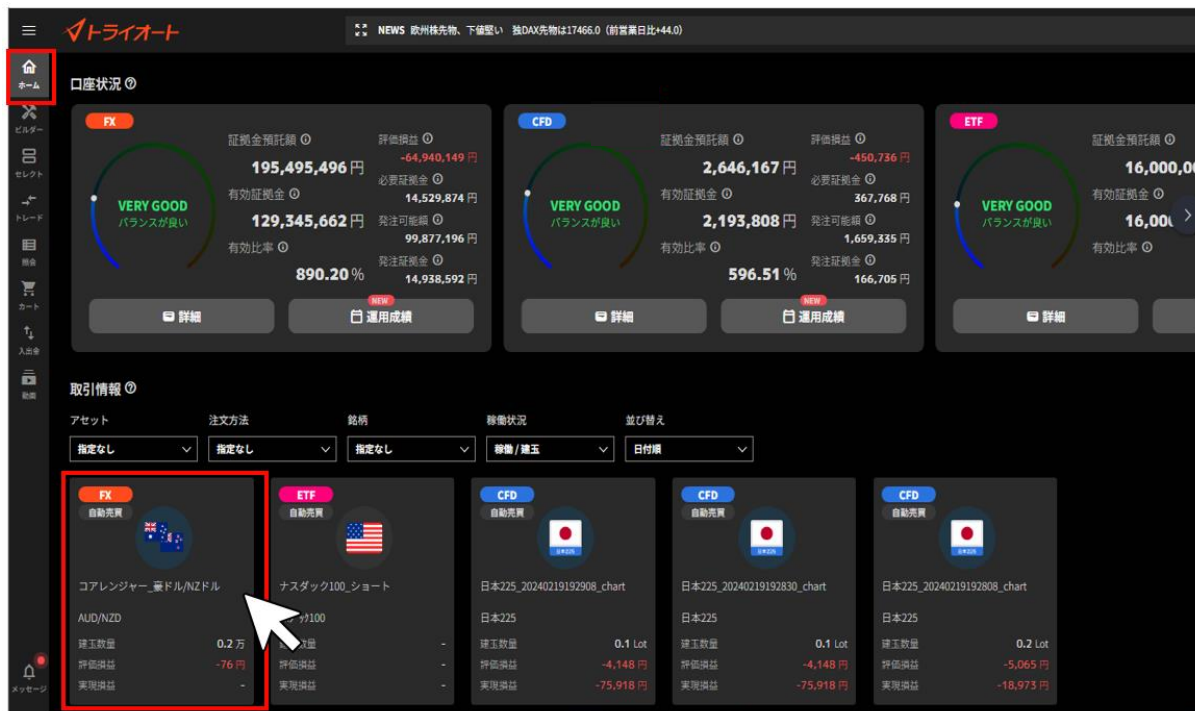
トライオート

NEWS 欧州株先物、下値堅い 独DAX先物は17466.0（前営業日比+44.0）

ホーム
ビルダー
セレクト
トレード
照会
カート
入出金
動画
メッセージ

口座状況

FX
VERY GOOD
バランスが良い
証拠金預託額
195,495,496 円
有効証拠金
129,345,662 円
有効比率
890.20 %
評価損益
-64,940,149 円
必要証拠金
14,529,874 円
発注可能額
99,877,196 円
発注証拠金
14,938,592 円
詳細
NEW
運用成績

CFD
VERY GOOD
バランスが良い
証拠金預託額
2,646,167 円
有効証拠金
2,193,808 円
有効比率
596.51 %
評価損益
-450,736 円
必要証拠金
367,768 円
発注可能額
1,659,335 円
発注証拠金
166,705 円
詳細
NEW
運用成績

ETF
VERY GOOD
バランスが良い
証拠金預託額
16,000,0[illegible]
有効証拠金
16,00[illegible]
有効比率
詳細

取引情報

アセット
指定なし
注文方法
指定なし
銘柄
指定なし
稼働状況
稼働 / 建玉
並び替え
日付順

FX
自動売買
コアレンジャー_豪ドル/NZドル
AUD/NZD
建玉数量 0.2 万
評価損益 -76 円
実現損益 -

ETF
自動売買
ナスダック100_ショート
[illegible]ック100
建玉数量 -
評価損益 -
実現損益 -

CFD
自動売買
日本225_20240219192908_chart
日本225
建玉数量 0.1 Lot
評価損益 -4,148 円
実現損益 -75,918 円

CFD
自動売買
日本225_20240219192830_chart
日本225
建玉数量 0.1 Lot
評価損益 -4,148 円
実現損益 -75,918 円

CFD
自動売買
日本225_20240219192808_chart
日本225
建玉数量 0.2 Lot
評価損益 -5,065 円
実現損益 -18,973 円